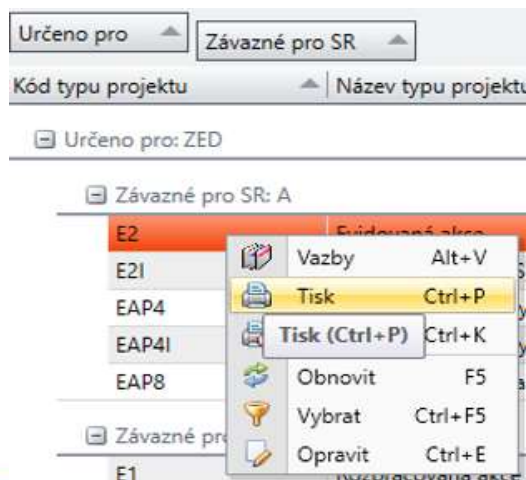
Určeno pro
Závazné pro SR
Kód typu projektu
Název typu projektu

Určeno pro: ZED

Závazné pro SR: A

E2
Evidovaná akce
E2I
EAP4
EAP4I
EAP8

Závazné pro
E1

Vazby Alt+V
Tisk Ctrl+P
Tisk (Ctrl+P) Ctrl+K
Obnovit F5
Vybrat Ctrl+F5
Opravit Ctrl+E